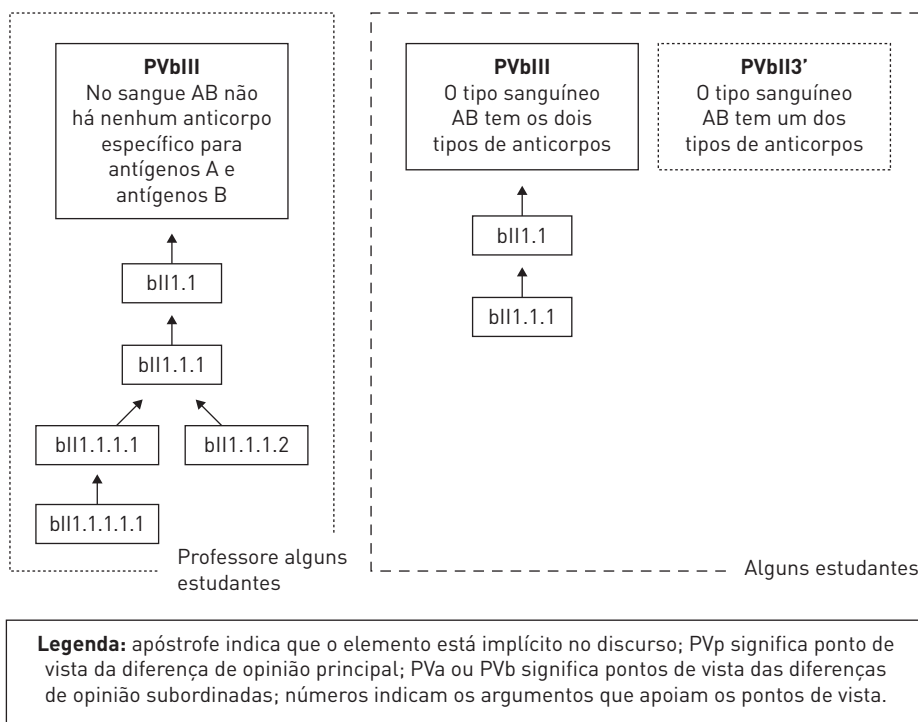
**PVbII1**
No sangue AB não há nenhum anticorpo específico para antígenos A e antígenos B

bII1.1

bII1.1.1

bII1.1.1.1

bII1.1.1.2

bII1.1.1.1.1

Professore alguns estudantes

**PVbII1**
O tipo sanguíneo AB tem os dois tipos de anticorpos

bII1.1

bII1.1.1

**PVbII3’**
O tipo sanguíneo AB tem um dos tipos de anticorpos

Alguns estudantes

**Legenda:** apóstrofe indica que o elemento está implícito no discurso; PVp significa ponto de vista da diferença de opinião principal; PVa ou PVb significa pontos de vista das diferenças de opinião subordinadas; números indicam os argumentos que apoiam os pontos de vista.